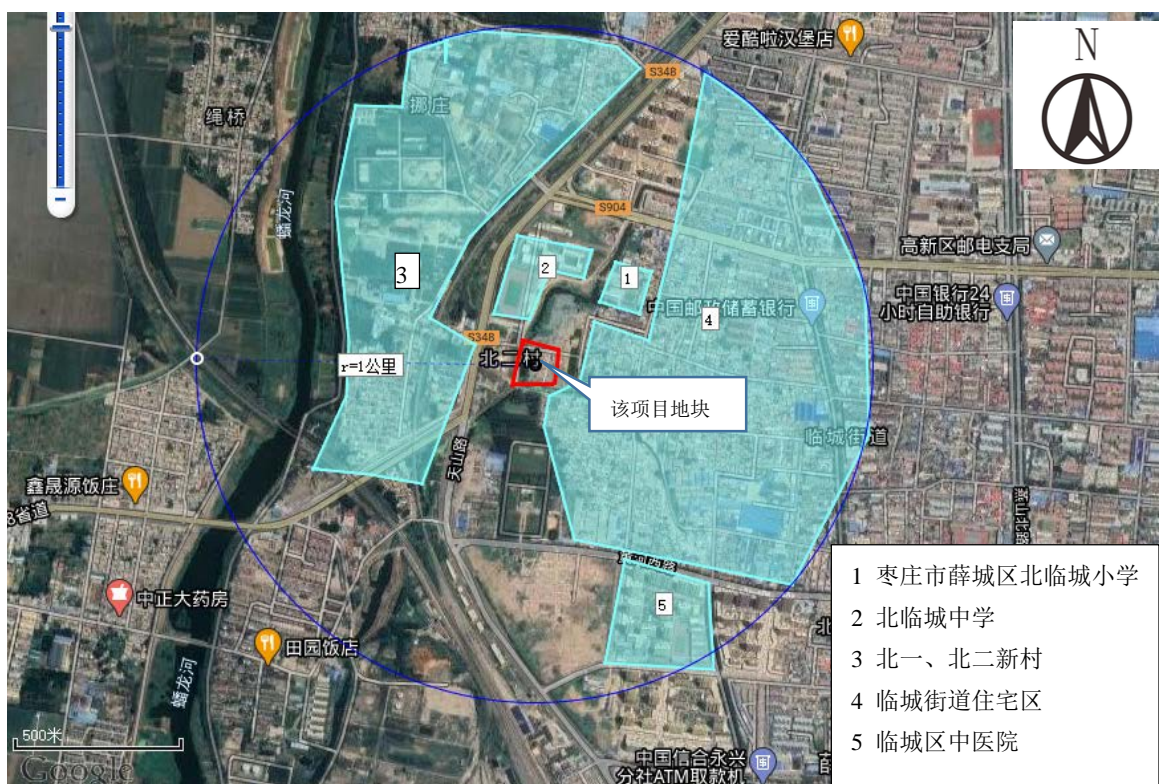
N

爱酷啦汉堡店

S348

绳桥

挪庄

蟠龙河

S904

高新区邮电支局

3

2

1

中国邮政储蓄银行

4

中国银行24小时自助银行

S348

r=1公里

北二村

该项目地块

临城街道

天山路

鑫晟源饭庄

省道

中正大药房

5

田园饭店

蟠龙河

500米

Google

中国信合永兴分社ATM取款机

1 枣庄市薛城区北临城小学
2 北临城中学
3 北一、北二新村
4 临城街道住宅区
5 临城区中医院